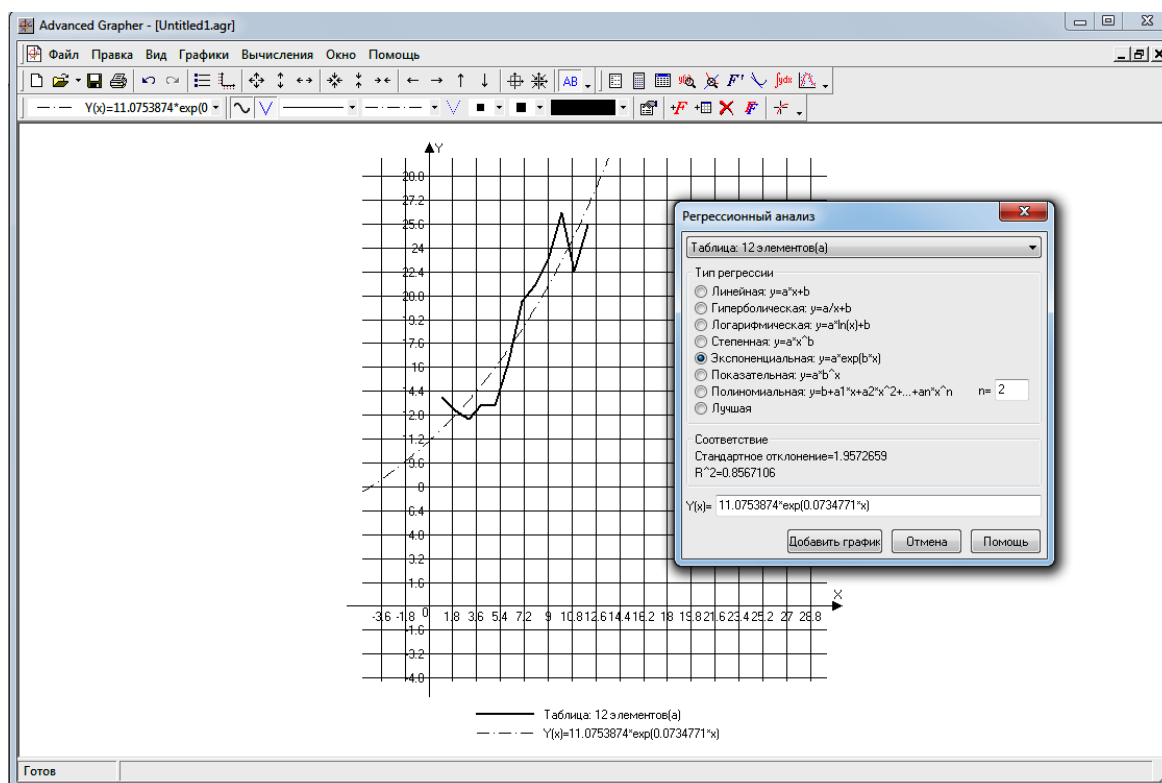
Advanced Grapher - [Untitled1.agr]

Файл Правка Вид Графики Вычисления Окно Помощь

Y(x)=11.0753874*exp(0

AB

Y

28.8
27.2
25.6
24
22.4
20.8
19.2
17.6
16
14.4
12.8
11.2
9.6
8
6.4
4.8
3.2
1.6
0
-1.6
-3.2
-4.8

X

-3.6 -1.8 0 1.8 3.6 5.4 7.2 9 10.8 12.6 14.4 16.2 18 19.8 21.6 23.4 25.2 27 28.8

Регрессионный анализ

Таблица: 12 элементов(a)

Тип регрессии
Линейная: y=a*x+b
Гиперболическая: y=a/x+b
Логарифмическая: y=a*ln(x)+b
Степенная: y=a*x^b
Экспоненциальная: y=a*exp(b*x)
Показательная: y=a*b^x
Полиномиальная: y=b+a1*x+a2*x^2+...+an*x^n n= 2
Лучшая

Соответствие
Стандартное отклонение=1.9572659
R^2=0.8567106

Y(x)= 11.0753874*exp(0.0734771*x)

Добавить график Отмена Помощь

Таблица: 12 элементов(a)
Y(x)=11.0753874*exp(0.0734771*x)

Готов